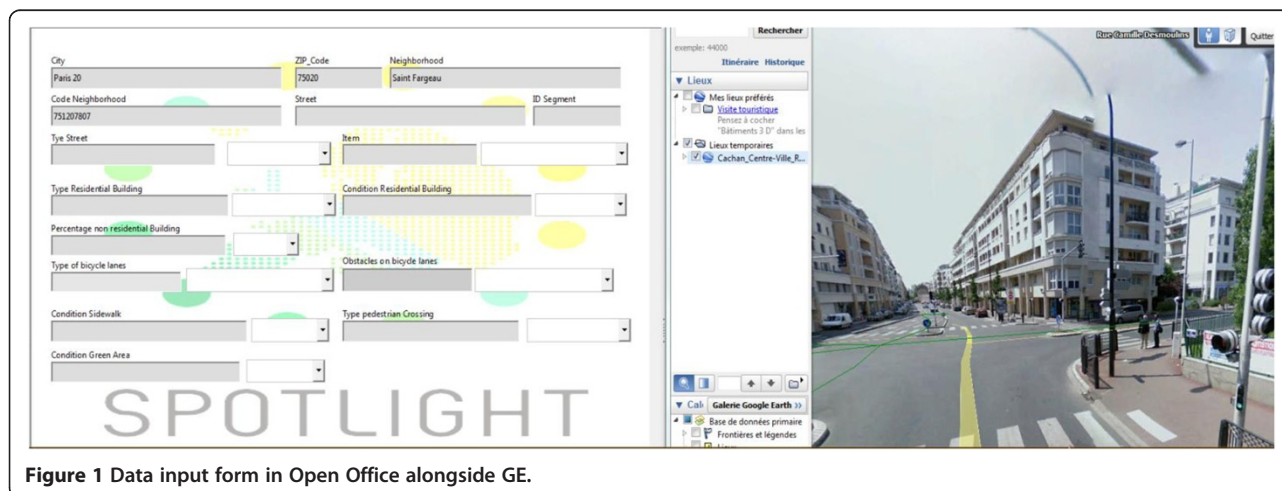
City
Paris 20
ZIP_Code
75020
Neighborhood
Saint Fargeau
Code Neighborhood
751207807
Street
ID Segment
Tye Street
Item
Type Residential Building
Condition Residential Building
Percentage non residential Building
Type of bicycle lanes
Obstacles on bicycle lanes
Condition Sidewalk
Type pedestrian Crossing
Condition Green Area

SPOTLIGHT

Rechercher
exemple: 44000
Itinéraire Historique
▼ Lieux
Mes lieux préférés
Visite touristique
Pensez à cocher "Bâtiments 3 D" dans les
Lieux temporaires
Cachan_Centre-Ville_R...
▼ Cal Galerie Google Earth »
Base de données primaire
Frontières et légendes

Rue Camille Desmoulins
Quitter

Figure 1 Data input form in Open Office alongside GE.